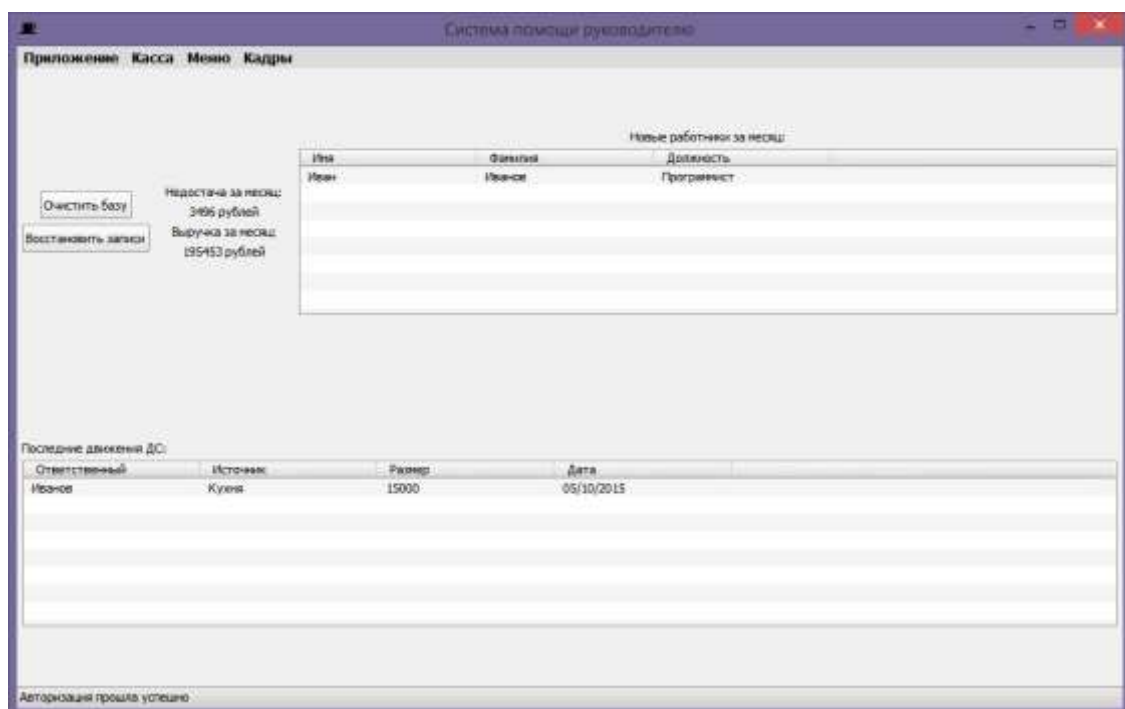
Система помощи руководителю

Приложение Касса Меню Кадры

Новые работники за месяц:

| Имя | Фамилия | Должность |
|---|---|---|
| Иван | Иванов | Программист |

Очистить базу

Восстановить записи

Недостача за месяц:
3496 рублей
Выручка за месяц:
195453 рублей

Последние движения ДС:

| Ответственный | Источник | Размер | Дата |
|---|---|---|---|
| Иванов | Кухня | 15000 | 05/10/2015 |

Авторизация прошла успешно